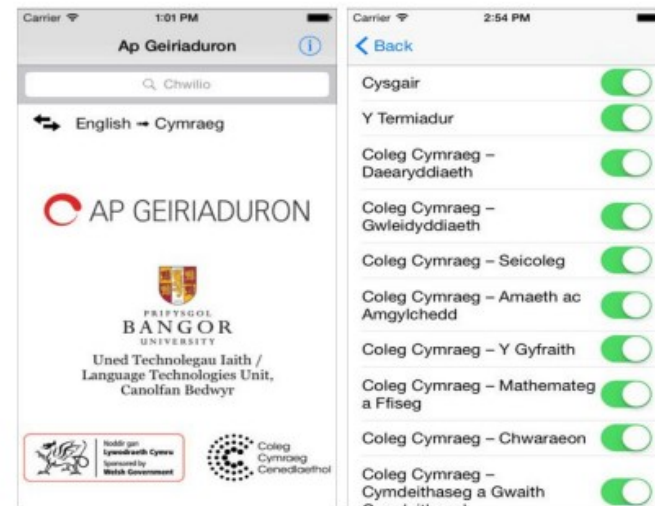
Carrier 1:01 PM

Ap Geiriaduron

Chwilio

English → Cymraeg

AP GEIRIADURON

PRIFYSGOL
BANGOR
UNIVERSITY

Uned Technolegau Iaith / Language Technologies Unit, Canolfan Bedwyr

Noddir gan
Lywodraeth Cymru
Sponsored by
Welsh Government

Coleg Cymraeg Cenedlaethol

Carrier 2:54 PM

Back

Cysgair

Y Termiadur

Coleg Cymraeg – Daearyddiaeth

Coleg Cymraeg – Gwleidyddiaeth

Coleg Cymraeg – Seicoleg

Coleg Cymraeg – Amaeth ac Amgylchedd

Coleg Cymraeg – Y Gyfraith

Coleg Cymraeg – Mathemateg a Ffiseg

Coleg Cymraeg – Chwaraeon

Coleg Cymraeg – Cymdeithaseg a Gwaith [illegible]